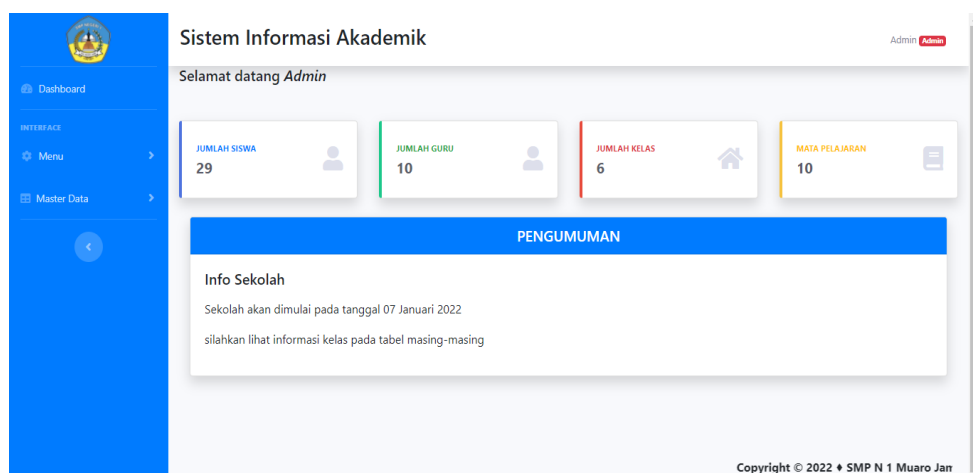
Dashboard

INTERFACE

Menu

Master Data

Sistem Informasi Akademik

Admin Admin

Selamat datang *Admin*

JUMLAH SISWA
29

JUMLAH GURU
10

JUMLAH KELAS
6

MATA PELAJARAN
10

PENGUMUMAN

Info Sekolah

Sekolah akan dimulai pada tanggal 07 Januari 2022

silahkan lihat informasi kelas pada tabel masing-masing

Copyright © 2022 ♦ SMP N 1 Muaro Jam